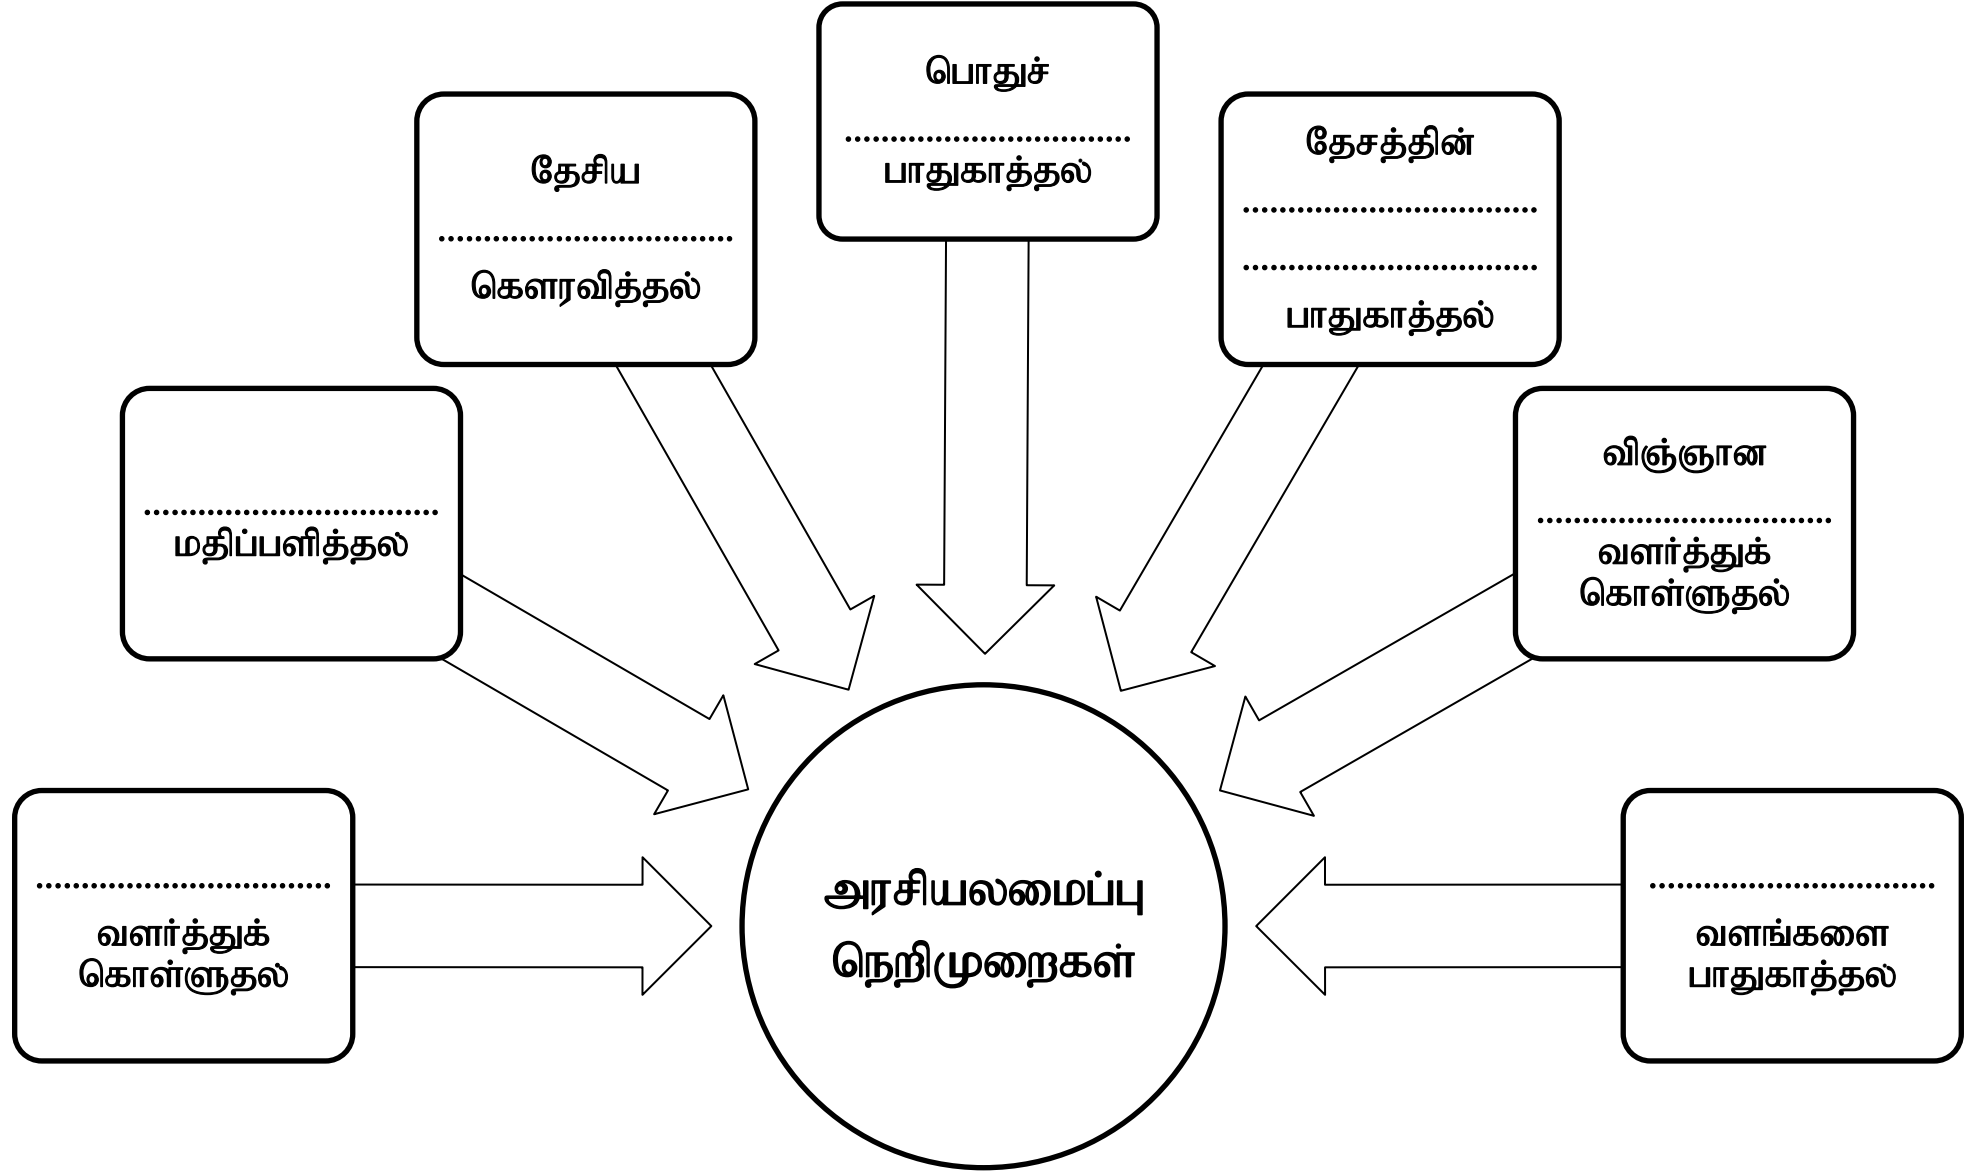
பொதுச்
..............................
பாதுகாத்தல்

தேசிய
..............................
கௌரவித்தல்

தேசத்தின்
..............................
..............................
பாதுகாத்தல்

..............................
மதிப்பளித்தல்

விஞ்ஞான
..............................
வளர்த்துக் கொள்ளுதல்

..............................
வளர்த்துக் கொள்ளுதல்

அரசியலமைப்பு நெறிமுறைகள்

..............................
வளங்களை பாதுகாத்தல்